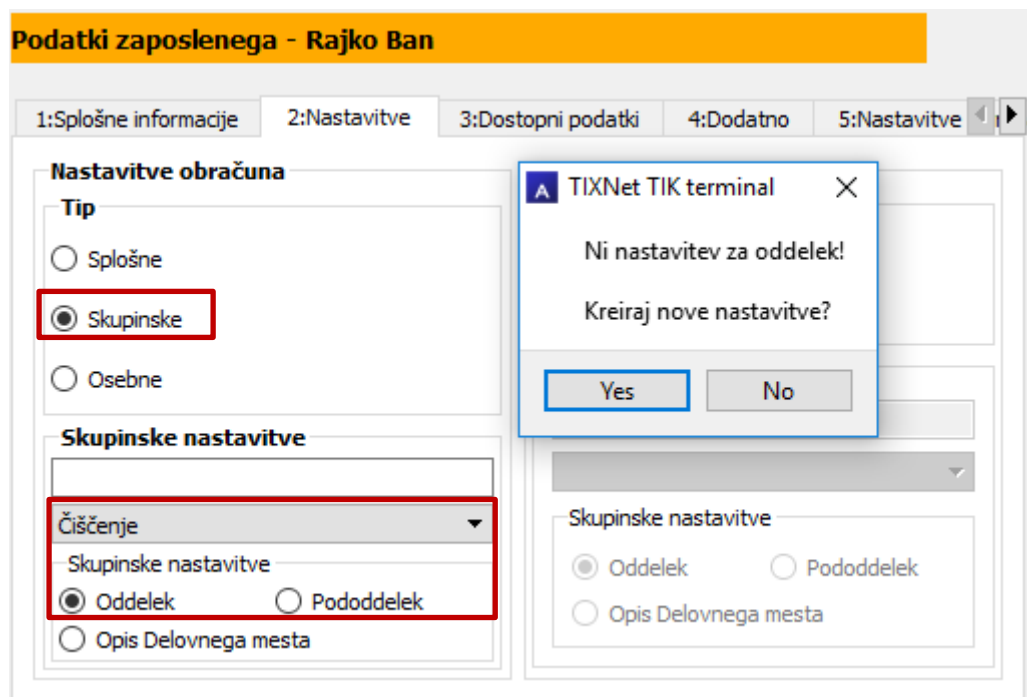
Podatki zaposlenega - Rajko Ban

1:Splošne informacije | 2:Nastavitve | 3:Dostopni podatki | 4:Dodatno | 5:Nastavitve

Nastavitve obračuna

Tip

Splošne

Skupinske

Osebne

Skupinske nastavitve

Čiščenje

Skupinske nastavitve

Oddelek

Pododdelek

Opis Delovnega mesta

TIXNet TIK terminal

Ni nastavitev za oddelek!

Kreiraj nove nastavitve?

Yes

No

Skupinske nastavitve

Oddelek

Pododdelek

Opis Delovnega mesta